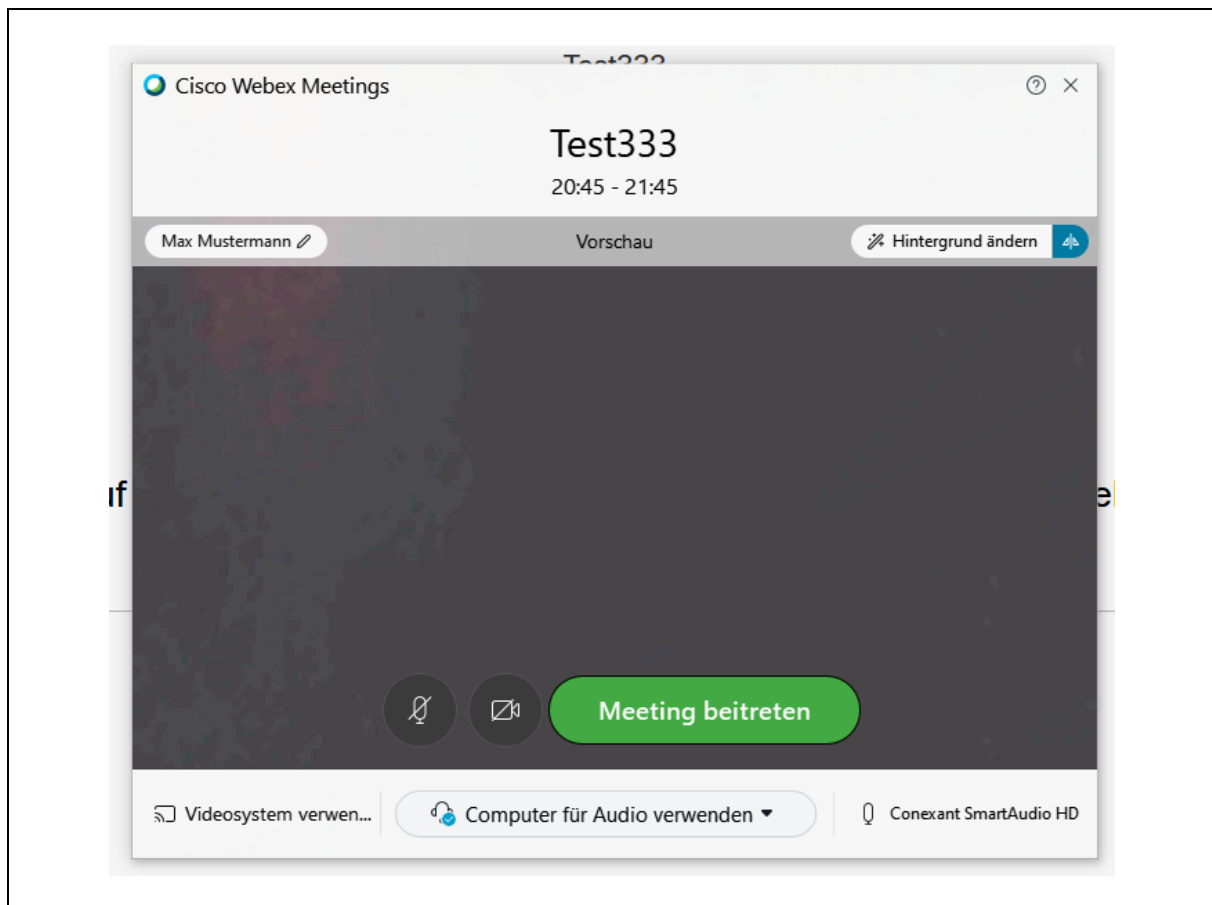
Test333

Cisco Webex Meetings

Test333

20:45 - 21:45

Max Mustermann

Vorschau

Hintergrund ändern

uf

e

Meeting beitreten

Videosystem verwen...

Computer für Audio verwenden

Conexant SmartAudio HD